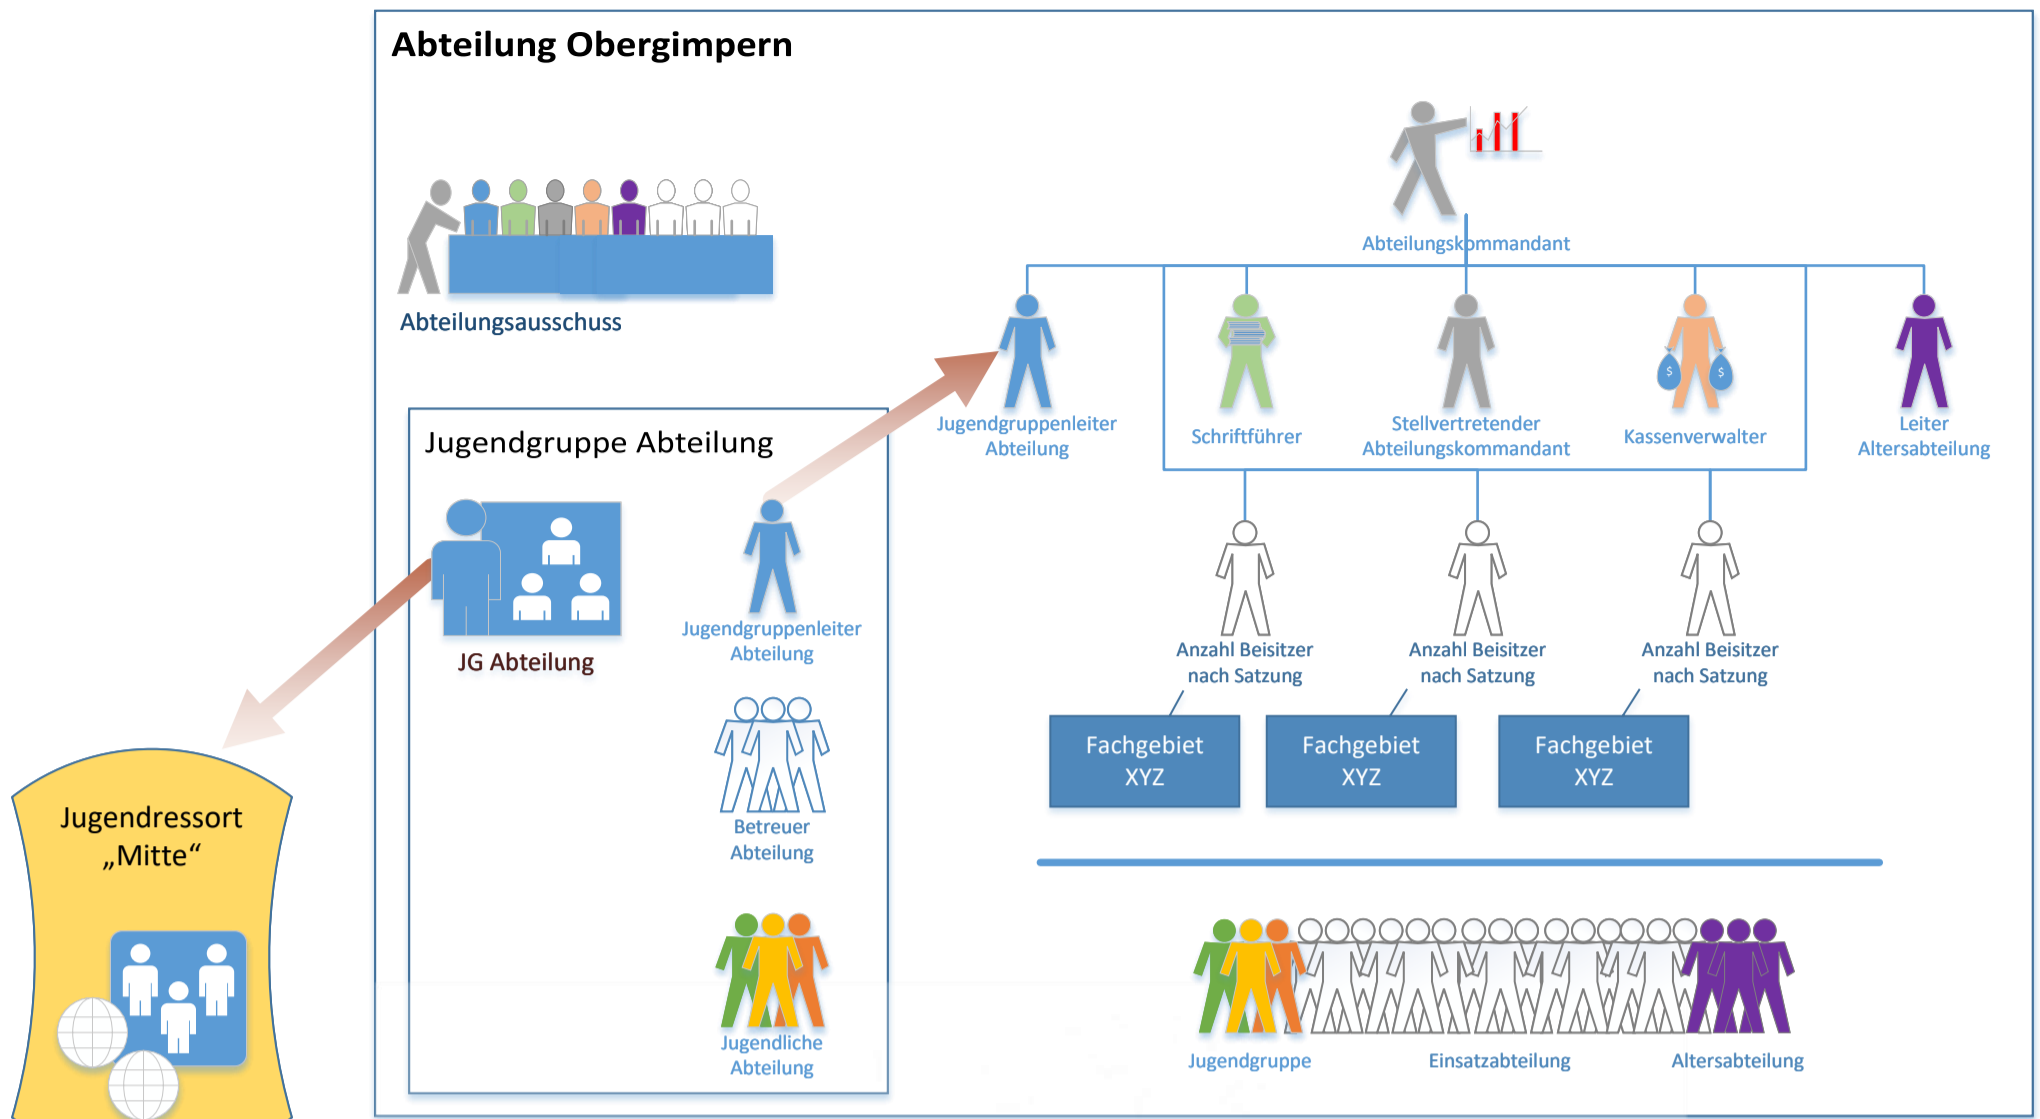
Abteilung Obergimpern

Abteilungsausschuss

Abteilungskommandant

Jugendgruppenleiter Abteilung

Schriftführer

Stellvertretender Abteilungskommandant

Kassenverwalter

Leiter Altersabteilung

Jugendgruppe Abteilung

JG Abteilung

Jugendgruppenleiter Abteilung

Betreuer Abteilung

Jugendliche Abteilung

Anzahl Beisitzer nach Satzung

Anzahl Beisitzer nach Satzung

Anzahl Beisitzer nach Satzung

Fachgebiet XYZ

Fachgebiet XYZ

Fachgebiet XYZ

Jugendgruppe

Einsatzabteilung

Altersabteilung

Jugendressort „Mitte“